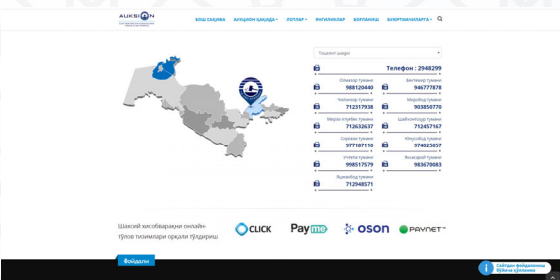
AUKSION

БОШ САҲИФА АУКЦИОН ҲАҚИДА ЛОТЛАР ФИЛИАЛЛАР ЯНГИЛИКЛАР БУЮРТМАЧИЛАРГА

Тошкент шаҳри

Телефон : 2948299

Олмазор тумани 988120440
Бектемир тумани 946777878
Чилонзор тумани 712317938
Мирообод тумани 903850770
Мирзо-Улуғбек тумани 712632637
Шайхонтоҳур тумани 712457167
Сергели тумани 977187110
Юнусобод тумани 974023057
Учтепа тумани 998517579
Яккасарой тумани 983670083
Яшнобод тумани 712948571

Шахсий ҳисобварақни онлайн-тўлов тизимлари орқали тўлдириш

CLICK
Payme
OSON
PAYNET

Фойдали

Сайтдан фойдаланиш бўйича қўлланма